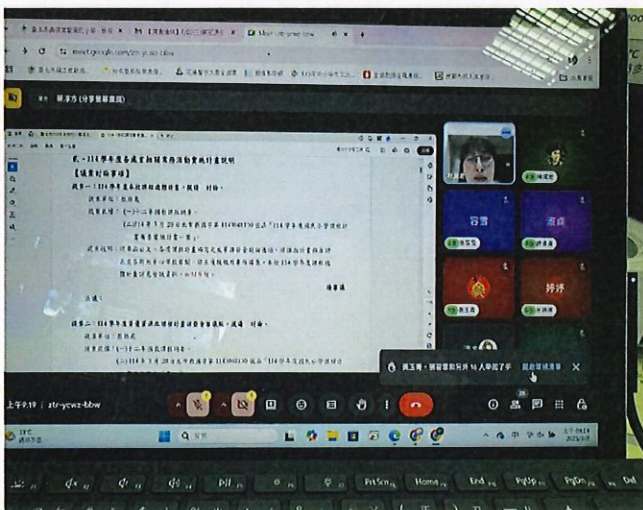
meet.google.com/ztr-ycwz-bbw

貳、114學年度本土語文教學活動實施計畫說明

【議案討論事項】

提案一：114學年度本土語教學活動實施計畫，提請 討論。

說明：

決議：

提案二：114學年度本土語文教學活動實施計畫，提請 討論。

上午9:19 | ztr-ycwz-bbw

Home End PgUp PgDn Del